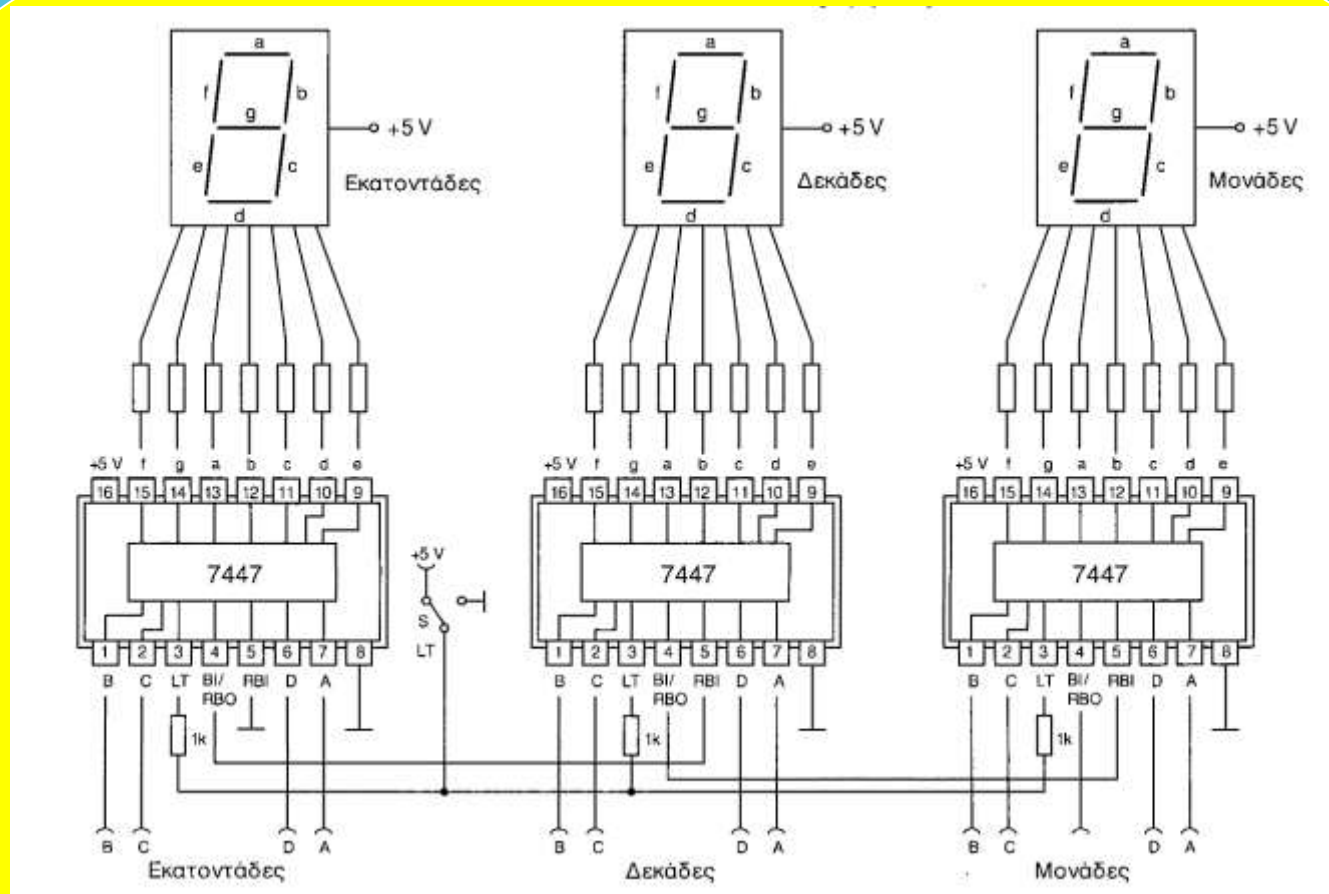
a
f
g
b
e
c
d
+5 V
Εκατοντάδες

a
f
g
b
e
c
d
+5 V
Δεκάδες

a
f
g
b
e
c
d
+5 V
Μονάδες

+5 V f g a b c d e
16 15 14 13 12 11 10 9
7447
1 2 3 4 5 6 7 8
B C LT BI/RBO RBI D A
1k

+5 V
S
LT

+5 V f g a b c d e
16 15 14 13 12 11 10 9
7447
1 2 3 4 5 6 7 8
B C LT BI/RBO RBI D A
1k

+5 V f g a b c d e
16 15 14 13 12 11 10 9
7447
1 2 3 4 5 6 7 8
B C LT BI/RBO RBI D A
1k

B C D A
Εκατοντάδες
B C D A
Δεκάδες
B C D A
Μονάδες